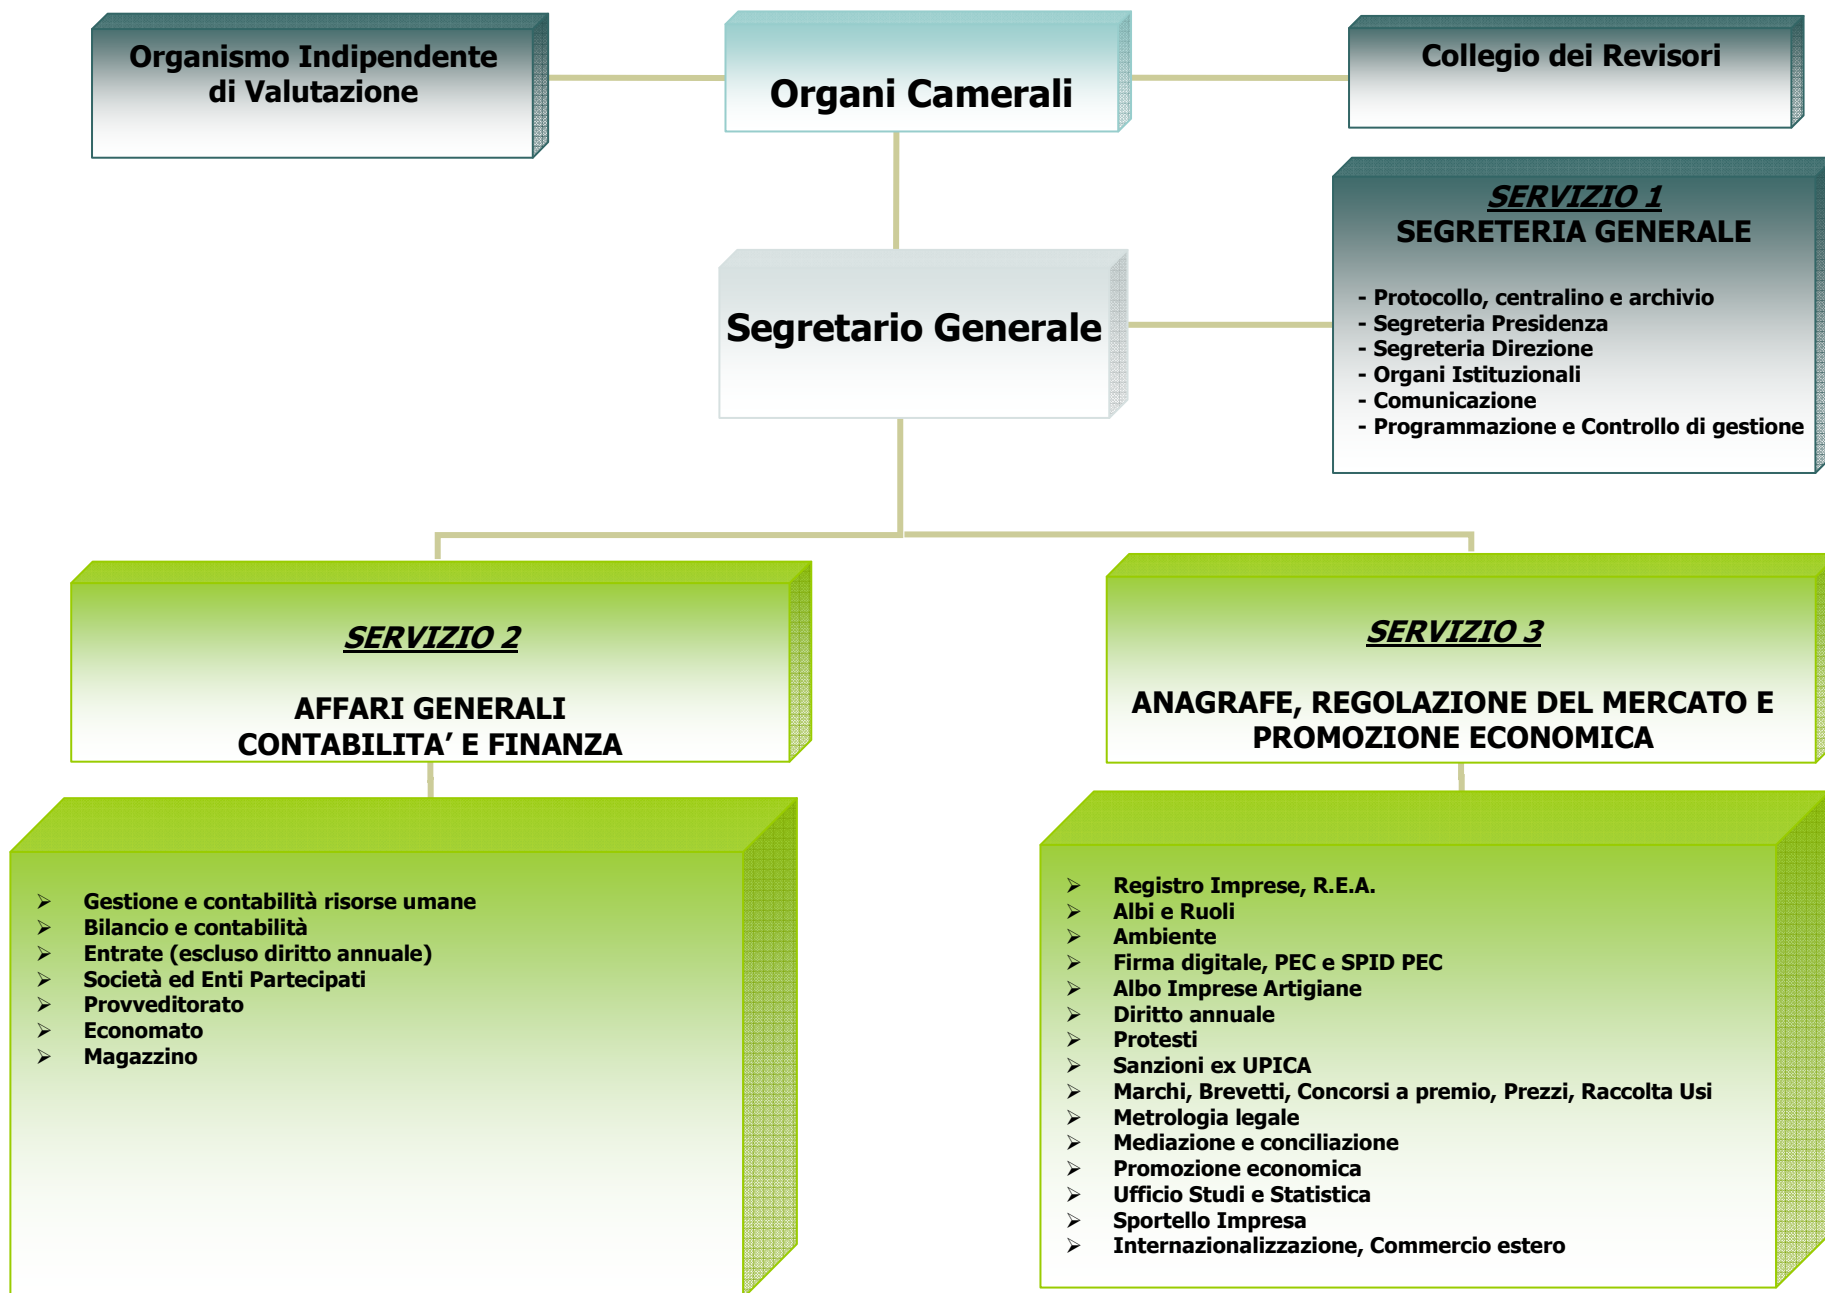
Organismo Indipendente di Valutazione

Organi Camerali

Collegio dei Revisori

SERVIZIO 1
SEGRETERIA GENERALE

- Protocollo, centralino e archivio
- Segreteria Presidenza
- Segreteria Direzione
- Organi Istituzionali
- Comunicazione
- Programmazione e Controllo di gestione

Segretario Generale

SERVIZIO 2

AFFARI GENERALI
CONTABILITA' E FINANZA

SERVIZIO 3

ANAGRAFE, REGOLAZIONE DEL MERCATO E PROMOZIONE ECONOMICA

➢ Gestione e contabilità risorse umane
➢ Bilancio e contabilità
➢ Entrate (escluso diritto annuale)
➢ Società ed Enti Partecipati
➢ Provveditorato
➢ Economato
➢ Magazzino

➢ Registro Imprese, R.E.A.
➢ Albi e Ruoli
➢ Ambiente
➢ Firma digitale, PEC e SPID PEC
➢ Albo Imprese Artigiane
➢ Diritto annuale
➢ Protesti
➢ Sanzioni ex UPICA
➢ Marchi, Brevetti, Concorsi a premio, Prezzi, Raccolta Usi
➢ Metrologia legale
➢ Mediazione e conciliazione
➢ Promozione economica
➢ Ufficio Studi e Statistica
➢ Sportello Impresa
➢ Internazionalizzazione, Commercio estero